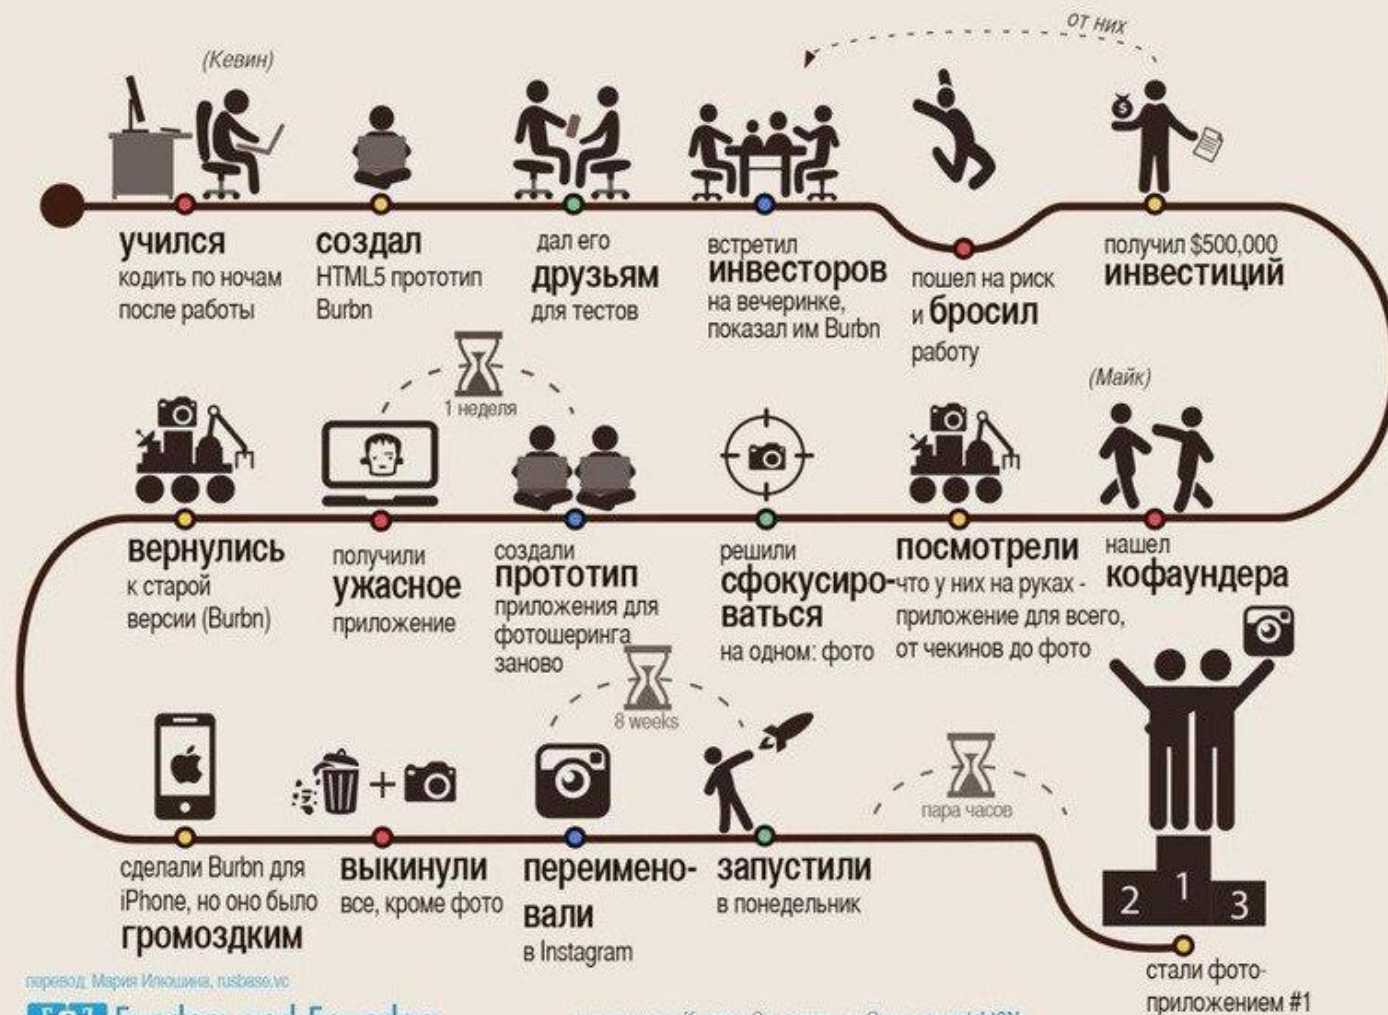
(Кевин)

от них

учился кодить по ночам после работы

создал HTML5 прототип Burbn

дал его друзьям для тестов

встретил инвесторов на вечеринке, показал им Burbn

пошел на риск и бросил работу

получил $500,000 инвестиций

(Майк)

1 неделя

вернулись к старой версии (Burbn)

получили ужасное приложение

создали прототип приложения для фотошеринга заново

решили сфокусироваться на одном: фото

посмотрели что у них на руках - приложение для всего, от чекинов до фото

нашел кофаундера

8 weeks

пара часов

сделали Burbn для iPhone, но оно было громоздким

выкинули все, кроме фото

переименовали в Instagram

запустили в понедельник

2 1 3

стали фотоприложением #1

перевод: Мария Илюшина, rusbase.vc

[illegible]

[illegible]